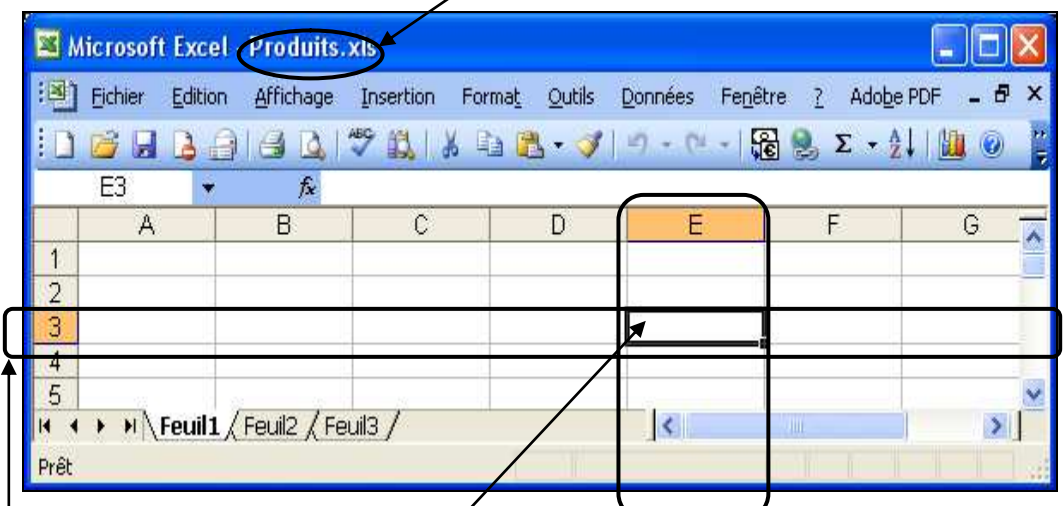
Microsoft Excel - Produits.xls

Fichier Edition Affichage Insertion Format Outils Données Fenêtre ? Adobe PDF

E3 $f_x$

|   | A | B | C | D | E | F | G |
|---|---|---|---|---|---|---|---|
| 1 |   |   |   |   |   |   |   |
| 2 |   |   |   |   |   |   |   |
| 3 |   |   |   |   |   |   |   |
| 4 |   |   |   |   |   |   |   |
| 5 |   |   |   |   |   |   |   |

Feuil1 Feuil2 Feuil3

Prêt